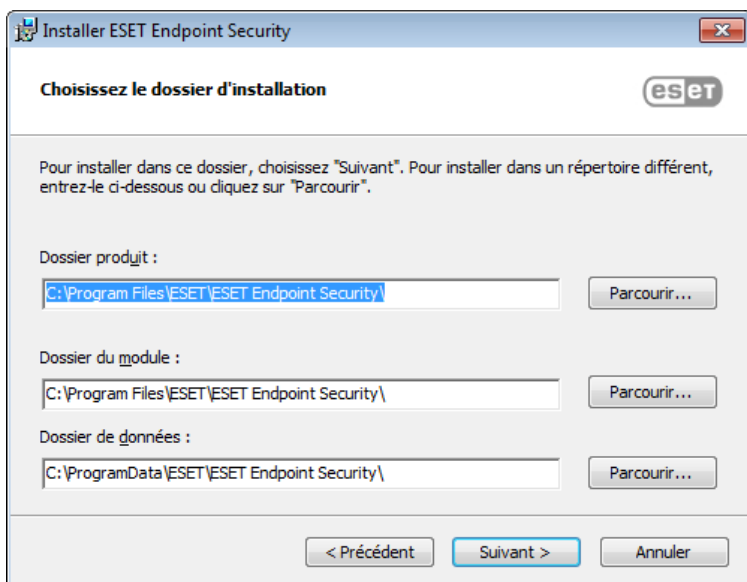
Installer ESET Endpoint Security

Choisissez le dossier d'installation

eset

Pour installer dans ce dossier, choisissez "Suivant". Pour installer dans un répertoire différent, entrez-le ci-dessous ou cliquez sur "Parcourir".

Dossier produit :

C:\Program Files\ESET\ESET Endpoint Security\

Parcourir...

Dossier du module :

C:\Program Files\ESET\ESET Endpoint Security\

Parcourir...

Dossier de données :

C:\ProgramData\ESET\ESET Endpoint Security\

Parcourir...

< Précédent

Suivant >

Annuler